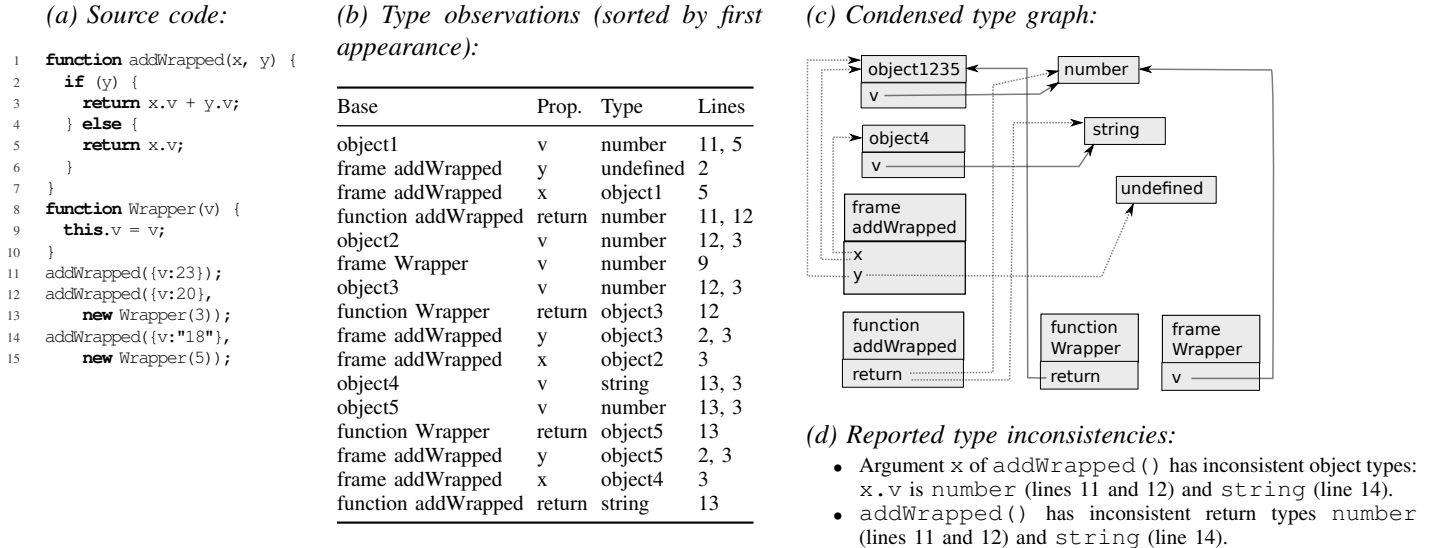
(a) Source code:

```
1  function addWrapped(x, y) {
2    if (y) {
3      return x.v + y.v;
4    } else {
5      return x.v;
6    }
7  }
8  function Wrapper(v) {
9    this.v = v;
10 }
11 addWrapped({v:23});
12 addWrapped({v:20},
13     new Wrapper(3));
14 addWrapped({v:"18"},
15     new Wrapper(5));
```

(b) Type observations (sorted by first appearance):

| Base | Prop. | Type | Lines |
|---|---|---|---|
| object1 | v | number | 11, 5 |
| frame addWrapped | y | undefined | 2 |
| frame addWrapped | x | object1 | 5 |
| function addWrapped | return | number | 11, 12 |
| object2 | v | number | 12, 3 |
| frame Wrapper | v | number | 9 |
| object3 | v | number | 12, 3 |
| function Wrapper | return | object3 | 12 |
| frame addWrapped | y | object3 | 2, 3 |
| frame addWrapped | x | object2 | 3 |
| object4 | v | string | 13, 3 |
| object5 | v | number | 13, 3 |
| function Wrapper | return | object5 | 13 |
| frame addWrapped | y | object5 | 2, 3 |
| frame addWrapped | x | object4 | 3 |
| function addWrapped | return | string | 13 |

(c) Condensed type graph:

object1235
v
number
object4
v
string
undefined
frame addWrapped
x
y
function addWrapped
return
function Wrapper
return
frame Wrapper
v

(d) Reported type inconsistencies:

• Argument x of addWrapped() has inconsistent object types: x.v is number (lines 11 and 12) and string (line 14).
• addWrapped() has inconsistent return types number (lines 11 and 12) and string (line 14).